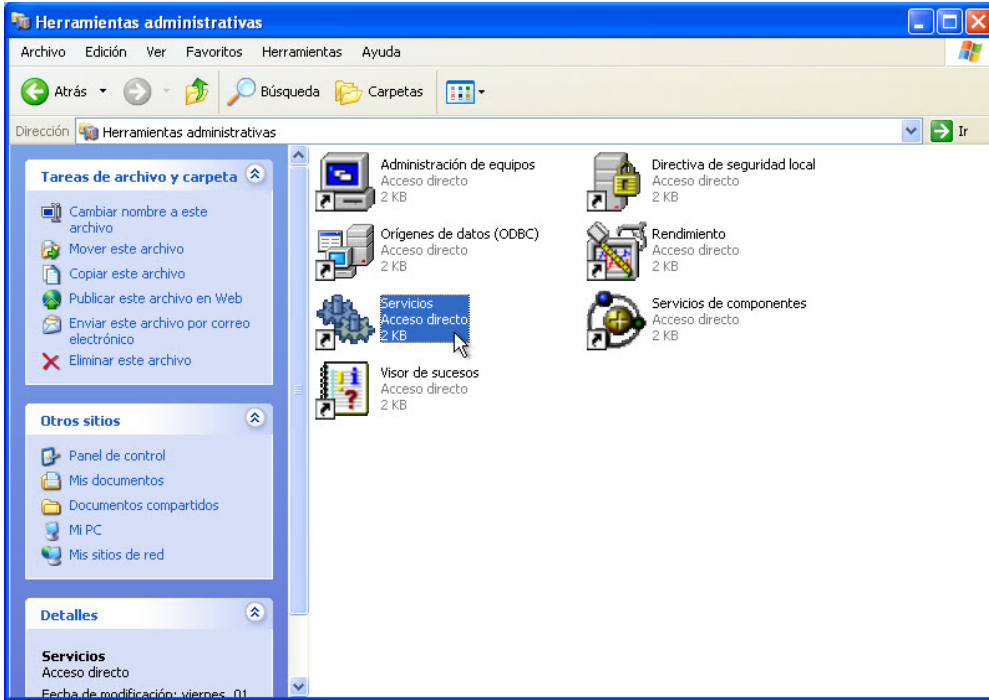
Herramientas administrativas

Archivo Edición Ver Favoritos Herramientas Ayuda

Atrás Búsqueda Carpetas

Dirección Herramientas administrativas Ir

Tareas de archivo y carpeta

Cambiar nombre a este archivo
Mover este archivo
Copiar este archivo
Publicar este archivo en Web
Enviar este archivo por correo electrónico
Eliminar este archivo

Otros sitios

Panel de control
Mis documentos
Documentos compartidos
Mi PC
Mis sitios de red

Detalles

Servicios
Acceso directo
Fecha de modificación: viernes, 01

Administración de equipos
Acceso directo
2 KB

Directiva de seguridad local
Acceso directo
2 KB

Orígenes de datos (ODBC)
Acceso directo
2 KB

Rendimiento
Acceso directo
2 KB

Servicios
Acceso directo
2 KB

Servicios de componentes
Acceso directo
2 KB

Visor de sucesos
Acceso directo
2 KB